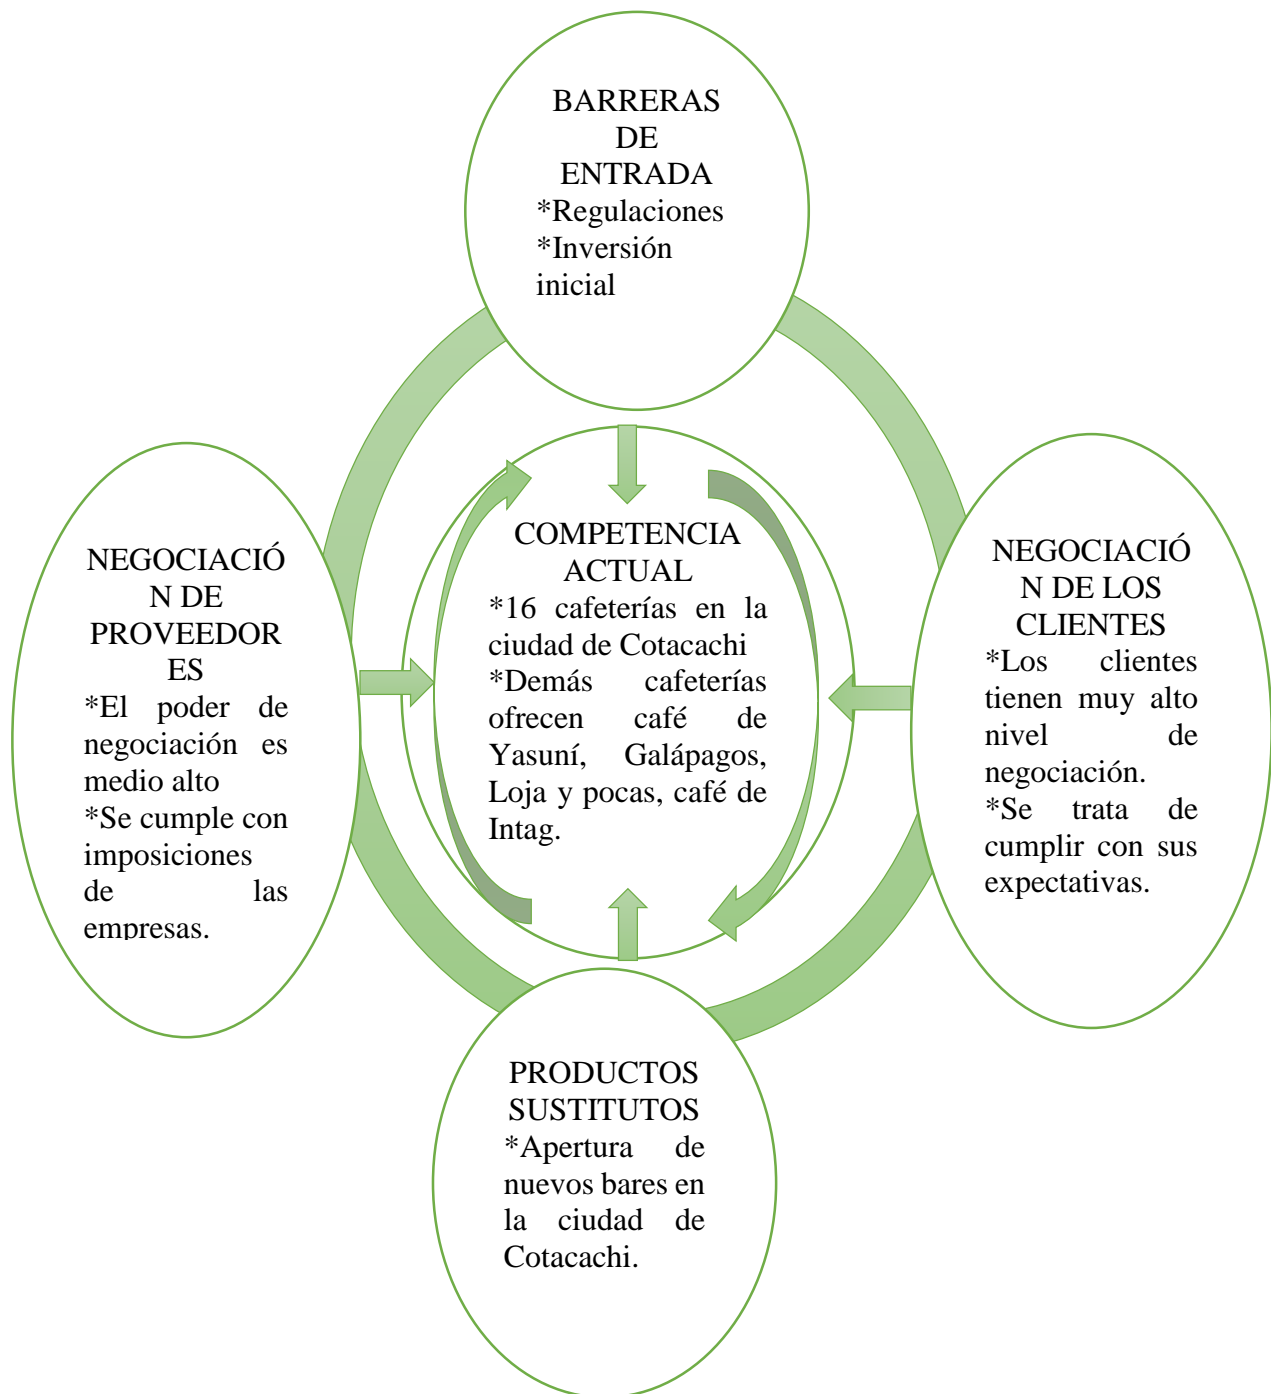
BARRERAS DE ENTRADA
*Regulaciones
*Inversión inicial

NEGOCIACIÓN DE PROVEEDORES
*El poder de negociación es medio alto
*Se cumple con imposiciones de las empresas.

COMPETENCIA ACTUAL
*16 cafeterías en la ciudad de Cotacachi
*Demás cafeterías ofrecen café de Yasuní, Galápagos, Loja y pocas, café de Intag.

NEGOCIACIÓN DE LOS CLIENTES
*Los clientes tienen muy alto nivel de negociación.
*Se trata de cumplir con sus expectativas.

PRODUCTOS SUSTITUTOS
*Apertura de nuevos bares en la ciudad de Cotacachi.